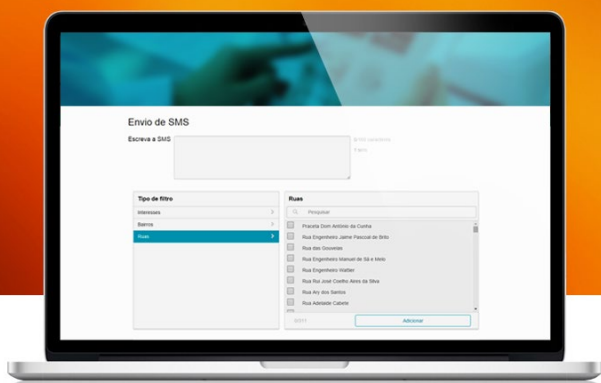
Envio de SMS

Escreva a SMS

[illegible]

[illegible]

Tipo de filtro

Interesses

Bairros

Ruas

Ruas

Pesquisar

Praceta Dom António da Cunha

Rua Engenheiro Jaime Pascoal de Brito

Rua das Goivelas

Rua Engenheiro Manuel de Sá e Melo

Rua Engenheiro Walter

Rua Rui José Coelho Alves da Silva

Rua Ary dos Santos

Rua Adelaide Cabete

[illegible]

Adicionar